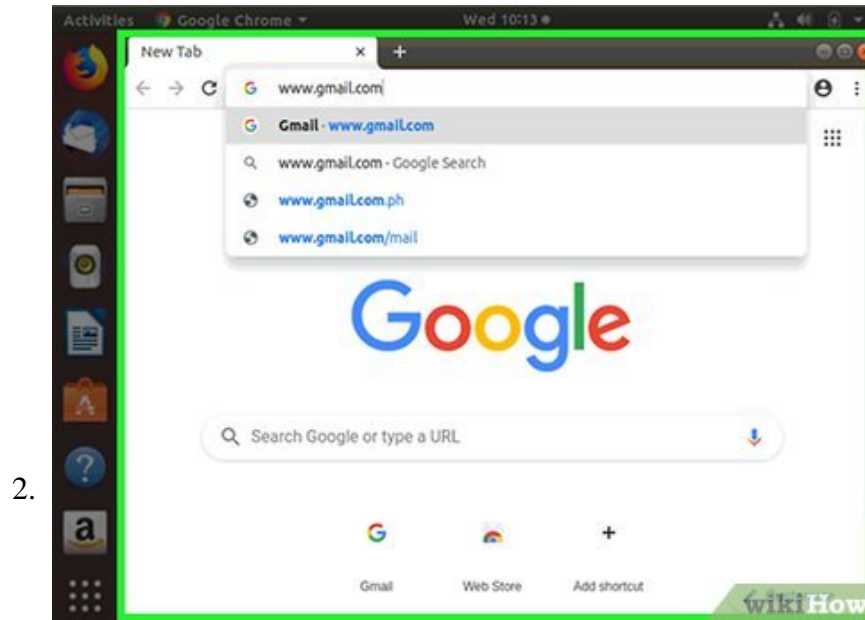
Activities Google Chrome Wed 10:13

New Tab × +

www.gmail.com

Gmail - www.gmail.com

www.gmail.com - Google Search

www.gmail.com.ph

www.gmail.com/mail

Google

Search Google or type a URL

2.

Gmail

Web Store

Add shortcut

wikiHow